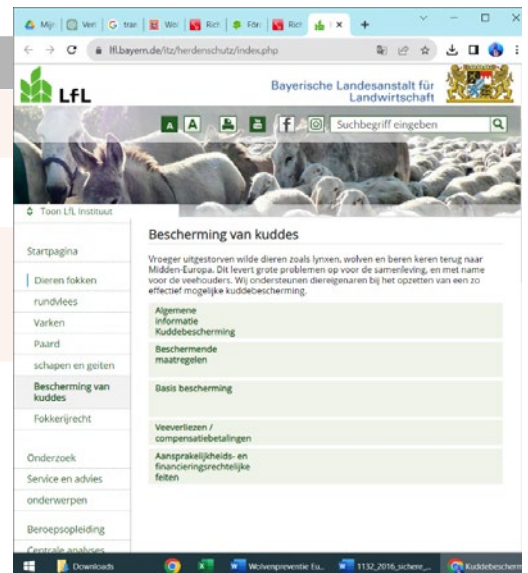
Mijn | Ven | tran | Wo | Rich | Fön | Rich | ×

lfl.bayern.de/itz/herdenschutz/index.php

LfL

Bayerische Landesanstalt für Landwirtschaft

A A

Suchbegriff eingeben

Toon LfL Instituut

Startpagina

Dieren fokken

rundvlees

Varken

Paard

schapen en geiten

Bescherming van kuddes

Fokkerijrecht

Onderzoek

Service en advies

onderwerpen

Beroepsopleiding

Centrale analyses

Bescherming van kuddes

Vroeger uitgestorven wilde dieren zoals lynxen, wolven en beren keren terug naar Midden-Europa. Dit levert grote problemen op voor de samenleving, en met name voor de veehouders. Wij ondersteunen diereigenaren bij het opzetten van een zo effectief mogelijke kuddebescherming.

Algemene informatie Kuddebescherming

Beschermende maatregelen

Basis bescherming

Veeverliezen / compensatiebetalingen

Aansprakelijkheids- en financieringsrechtelijke feiten

Downloads

Wolvenpreventie Eu...

1132_2016_sichere_...

Kuddebescherm